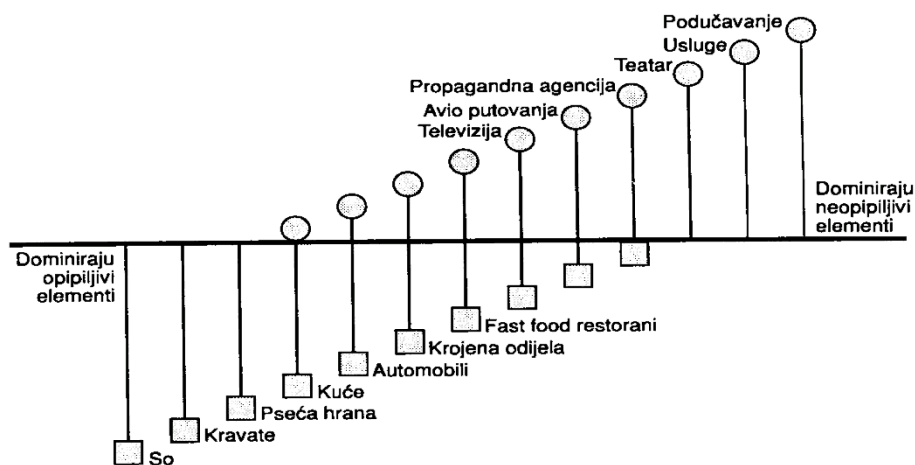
Podučavanje
Usluge
Teatar
Propagandna agencija
Avio putovanja
Televizija

Dominiraju neopipljivi elementi

Dominiraju opipljivi elementi

Fast food restorani
Krojena odijela
Automobili
Kuće
Pseća hrana
Kravate
So